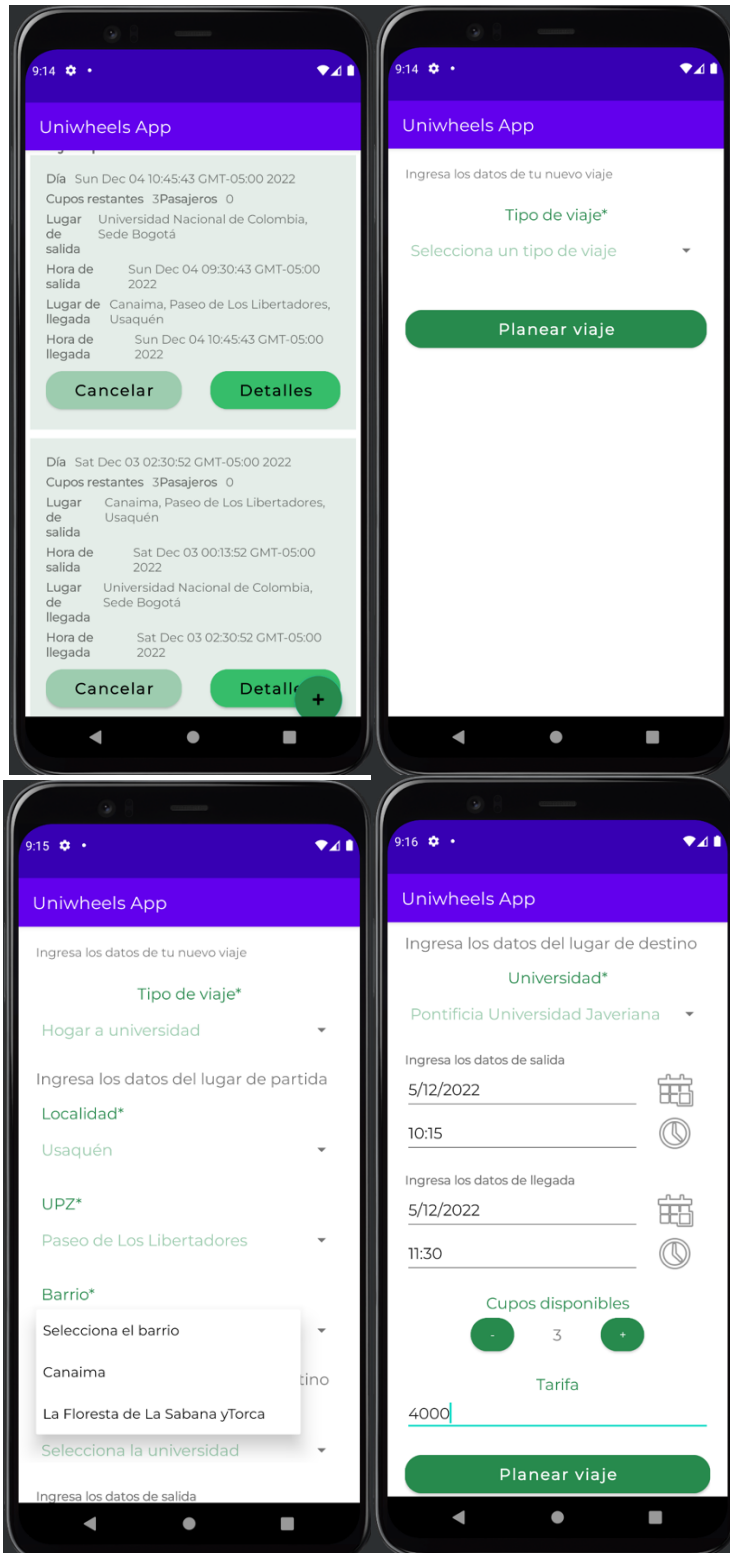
9:14

Uniwheels App

Día Sun Dec 04 10:45:43 GMT-05:00 2022
Cupos restantes 3Pasajeros 0
Lugar de salida Universidad Nacional de Colombia, Sede Bogotá
Hora de salida Sun Dec 04 09:30:43 GMT-05:00 2022
Lugar de llegada Canaima, Paseo de Los Libertadores, Usaquén
Hora de llegada Sun Dec 04 10:45:43 GMT-05:00 2022
Cancelar Detalles

Día Sat Dec 03 02:30:52 GMT-05:00 2022
Cupos restantes 3Pasajeros 0
Lugar de salida Canaima, Paseo de Los Libertadores, Usaquén
Hora de salida Sat Dec 03 00:13:52 GMT-05:00 2022
Lugar de llegada Universidad Nacional de Colombia, Sede Bogotá
Hora de llegada Sat Dec 03 02:30:52 GMT-05:00 2022
Cancelar Detalle
+

9:14

Uniwheels App

Ingresa los datos de tu nuevo viaje
Tipo de viaje*
Selecciona un tipo de viaje
Planear viaje

9:15

Uniwheels App

Ingresa los datos de tu nuevo viaje
Tipo de viaje*
Hogar a universidad
Ingresa los datos del lugar de partida
Localidad*
Usaquén
UPZ*
Paseo de Los Libertadores
Barrio*
Selecciona el barrio
Canaima
La Floresta de La Sabana yTorca
tino
Selecciona la universidad
Ingresa los datos de salida

9:16

Uniwheels App

Ingresa los datos del lugar de destino
Universidad*
Pontificia Universidad Javeriana
Ingresa los datos de salida
5/12/2022
10:15
Ingresa los datos de llegada
5/12/2022
11:30
Cupos disponibles
- 3 +
Tarifa
4000
Planear viaje